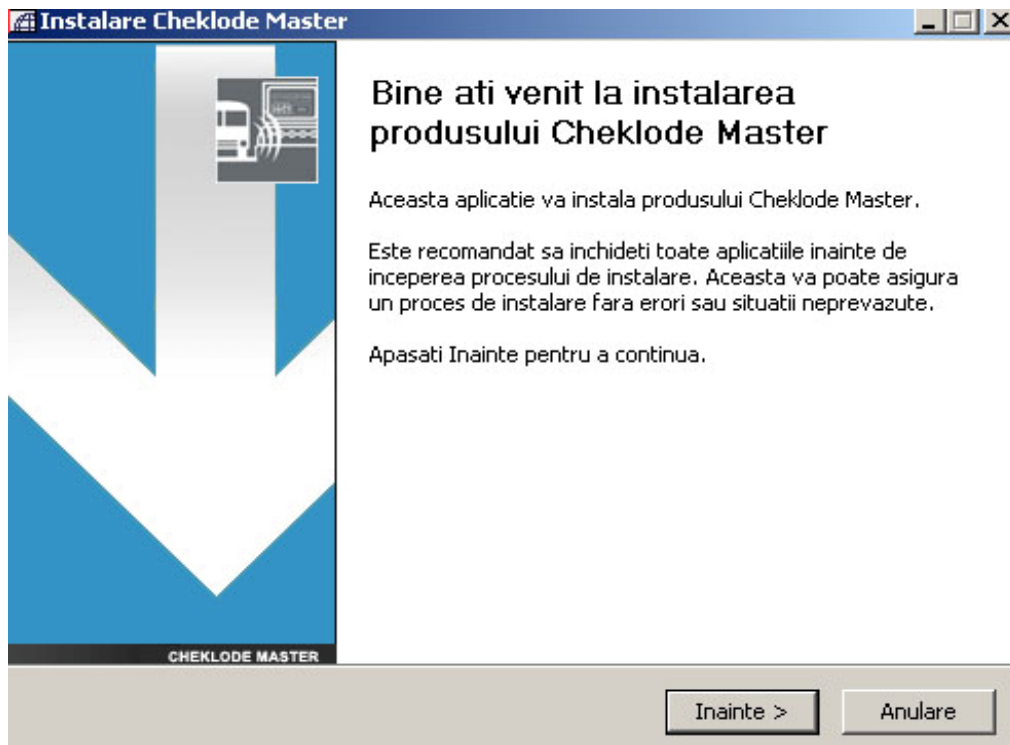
Instalare Cheklode Master

Bine ati venit la instalarea produsului Cheklode Master

Aceasta aplicatie va instala produsului Cheklode Master.

Este recomandat sa inchideti toate aplicatiile inainte de inceperea procesului de instalare. Aceasta va poate asigura un proces de instalare fara erori sau situatii neprevazute.

Apasati Inainte pentru a continua.

CHEKLODE MASTER

Inainte >
Anulare